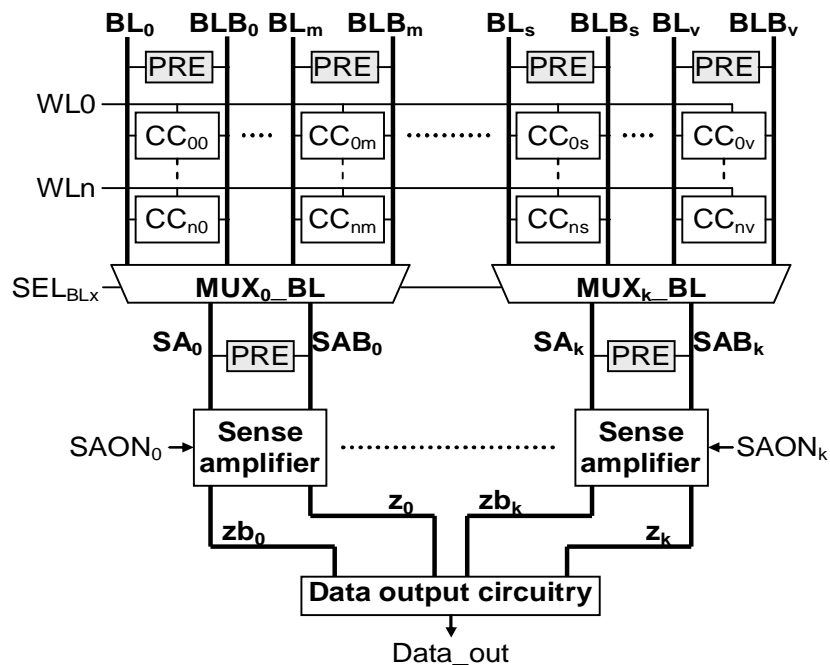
$BL_0$ $BLB_0$ $BL_m$ $BLB_m$ $BL_s$ $BLB_s$ $BL_v$ $BLB_v$

PRE PRE PRE PRE

WL0

$CC_{00}$ .... $CC_{0m}$ .......... $CC_{0s}$ .... $CC_{0v}$

WLn

$CC_{n0}$ $CC_{nm}$ $CC_{ns}$ $CC_{nv}$

$SEL_{BLx}$

$MUX_0$_BL

$MUX_k$_BL

$SA_0$ PRE $SAB_0$

$SA_k$ PRE $SAB_k$

$SAON_0$

Sense amplifier

..........................

Sense amplifier

$SAON_k$

$zb_0$ $z_0$ $zb_k$ $z_k$

Data output circuitry

Data_out